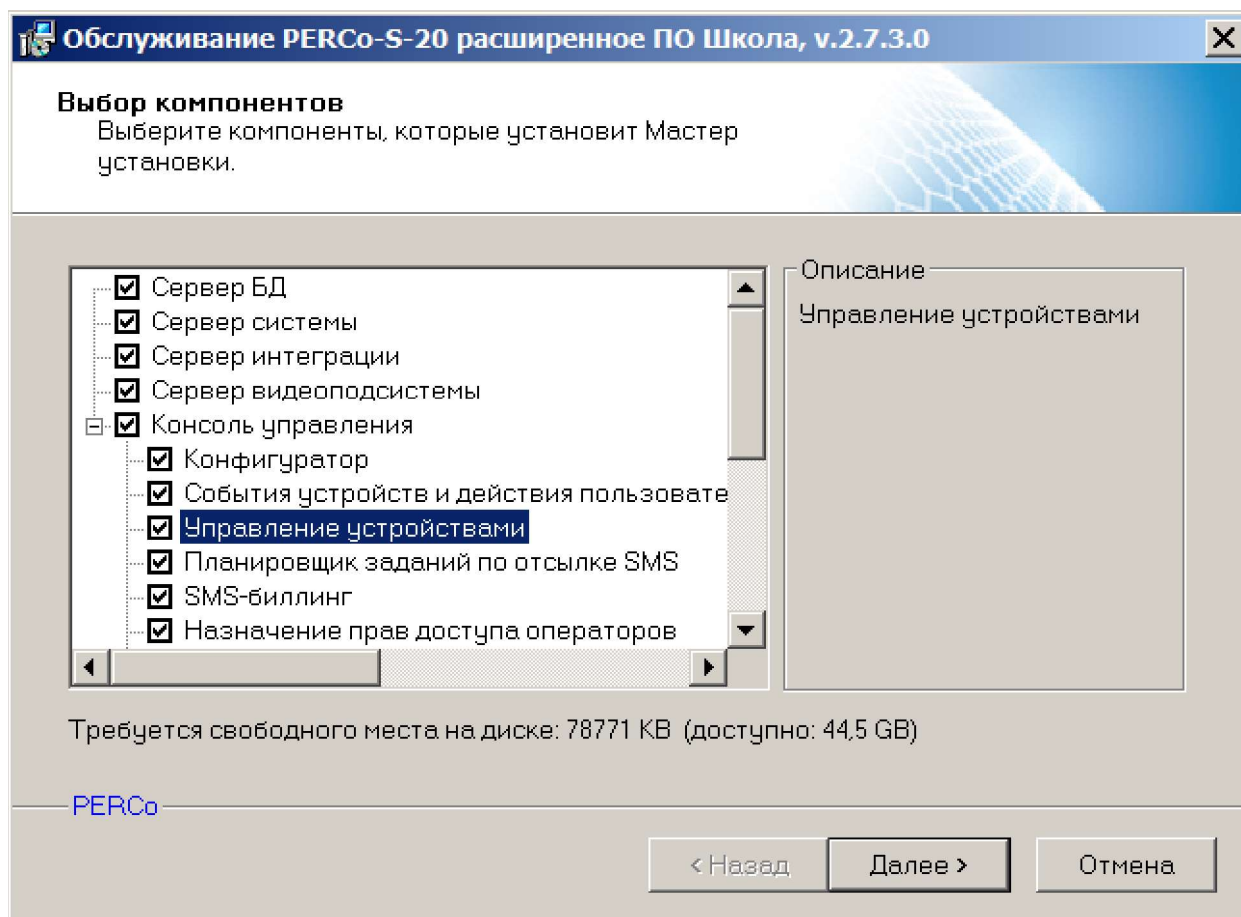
Обслуживание PERCo-S-20 расширенное ПО Школа, v.2.7.3.0

Выбор компонентов
Выберите компоненты, которые установит Мастер установки.

Сервер БД
Сервер системы
Сервер интеграции
Сервер видеоподсистемы
Консоль управления
Конфигуратор
События устройств и действия пользовате
Управление устройствами
Планировщик заданий по отсылке SMS
SMS-биллинг
Назначение прав доступа операторов

Описание
Управление устройствами

Требуется свободного места на диске: 78771 KB (доступно: 44,5 GB)

PERCo

< Назад
Далее >
Отмена